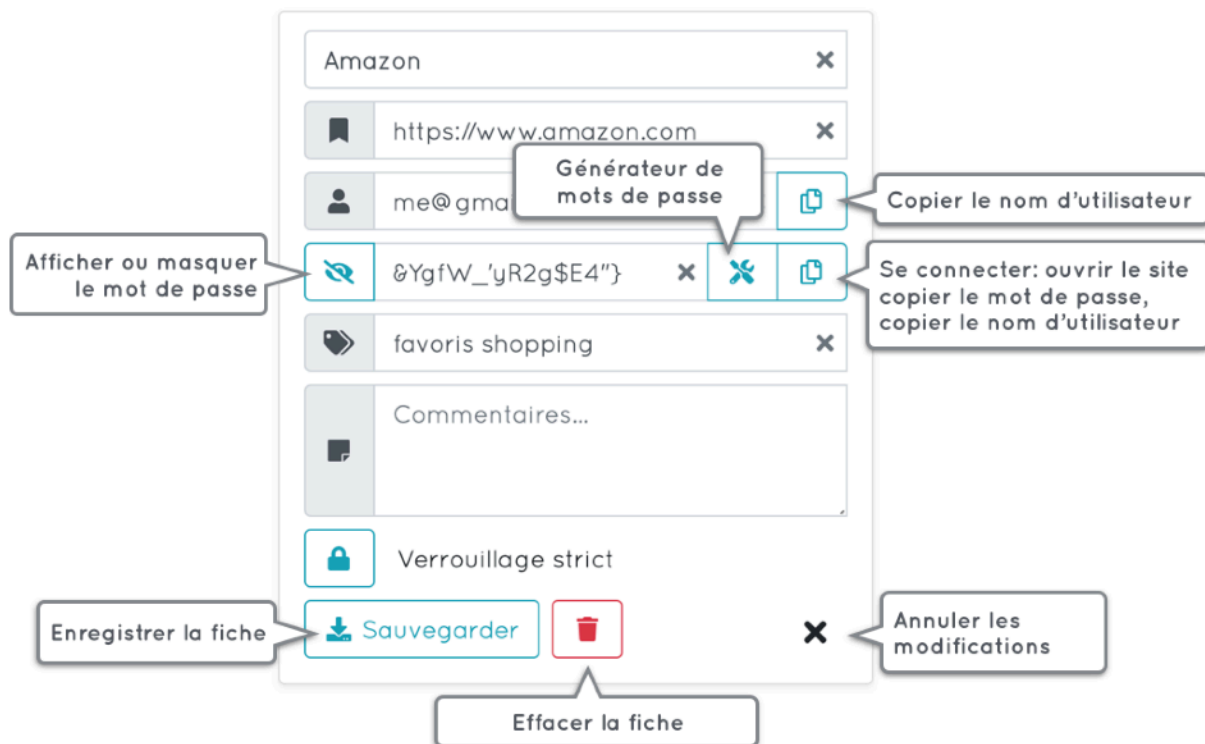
Amazon

https://www.amazon.com

Générateur de mots de passe

me@gma

Copier le nom d'utilisateur

Afficher ou masquer le mot de passe

&YgfW_'yR2g$E4"}

Se connecter: ouvrir le site copier le mot de passe, copier le nom d'utilisateur

favoris shopping

Commentaires...

Verrouillage strict

Enregistrer la fiche

Sauvegarder

Annuler les modifications

Effacer la fiche